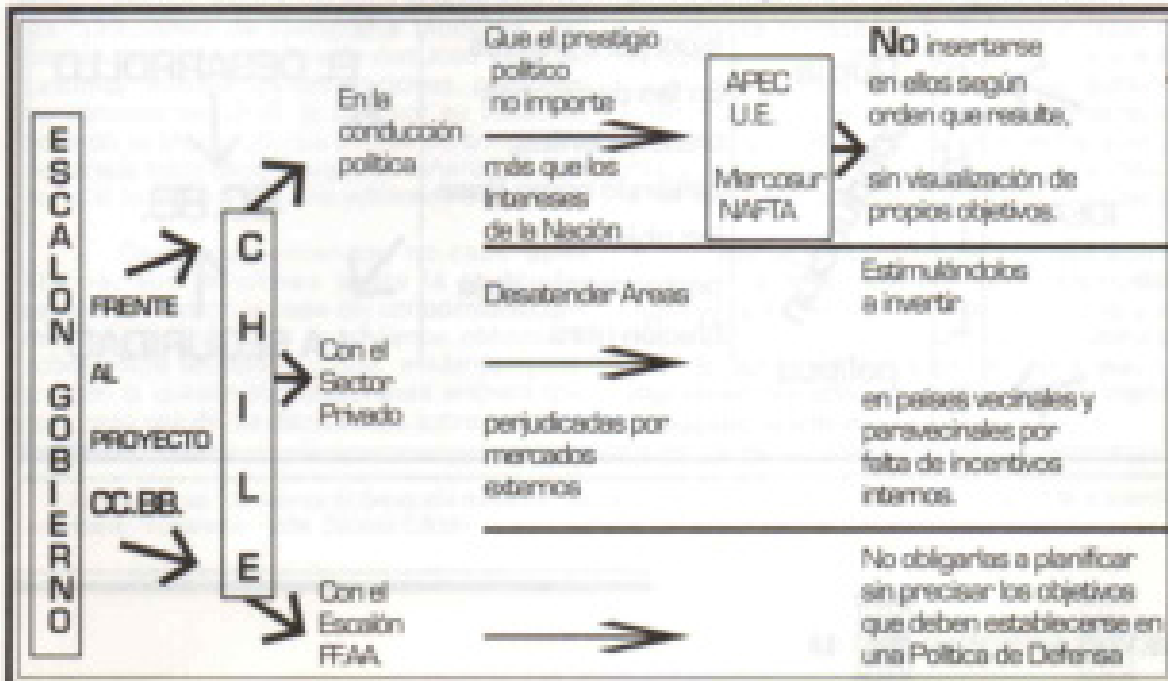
ESCALON GOBIERNO

FRENTE AL PROYECTO CC.BB.

CHILE

En la conducción política

Que el prestigio político no importe

más que los Intereses de la Nación

APEC
U.E.
Mercosur
NAFTA

No insertarse en ellos según orden que resulte,

sin visualización de propios objetivos.

Con el Sector Privado

Desatender Areas

perjudicadas por mercados externos

Estimulándolos a invertir

en países vecinales y paravecinales por falta de incentivos internos.

Con el Escalón FF.AA.

No obligarles a planificar sin precisar los objetivos que deben establecerse en una Política de Defensa